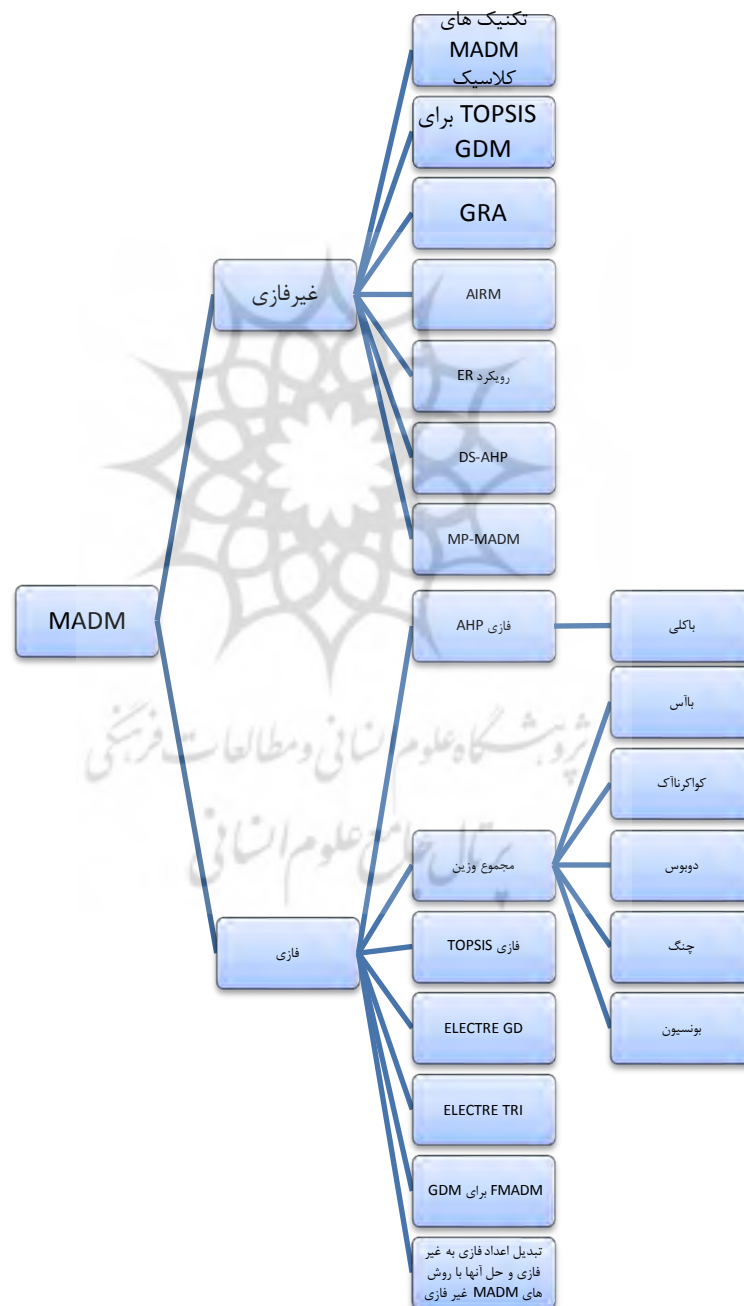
MADM

غیرفازی

تکنیک های MADM کلاسیک

TOPSIS برای GDM

GRA

AIRM

رویکرد ER

DS-AHP

MP-MADM

فازی

AHP فازی

باکلی

مجموع وزین

بآس

کواکرناآک

دوبوس

چنگ

بونسیون

TOPSIS فازی

ELECTRE GD

ELECTRE TRI

FMADM برای GDM

تبدیل اعداد فازی به غیر فازی و حل آنها با روش های MADM غیر فازی

پژوهشگاه علوم انسانی و مطالعات فرهنگی
پرتال جامع علوم انسانی